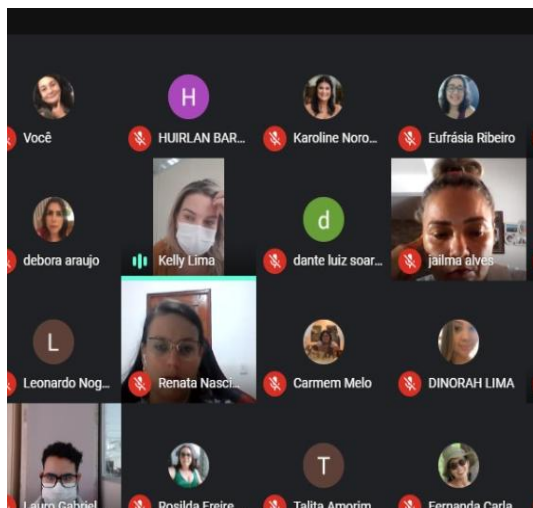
Você
H
HUIRLAN BAR...
Karoline Noro...
Eufrásia Ribeiro
debora araujo
Kelly Lima
d
dante luiz soar...
jailma alves
L
Leonardo Nog...
Renata Nasci...
Carmem Melo
DINORAH LIMA
Lauro Gabriel
Rosilda Freire
T
Talita Amorim
Fernanda Carla